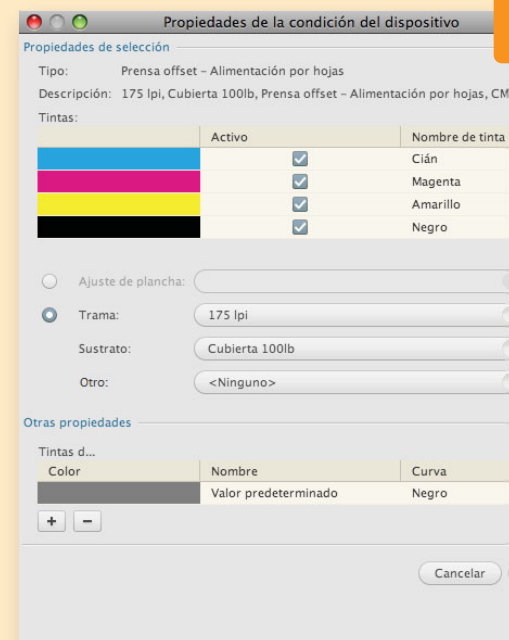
Propiedades de la condición del dispositivo

Propiedades de selección

Tipo: Prensa offset - Alimentación por hojas

Descripción: 175 lpi, Cubierta 100lb, Prensa offset - Alimentación por hojas, CM

Tintas:

| | Activo | Nombre de tinta |
|---|---|---|
| | ☑ | Cián |
| | ☑ | Magenta |
| | ☑ | Amarillo |
| | ☑ | Negro |

Ajuste de plancha:

Trama: 175 lpi

Sustrato: Cubierta 100lb

Otro: <Ninguno>

Otras propiedades

Tintas d...

| Color | Nombre | Curva |
|---|---|---|
| | Valor predeterminado | Negro |

+ −

Cancelar